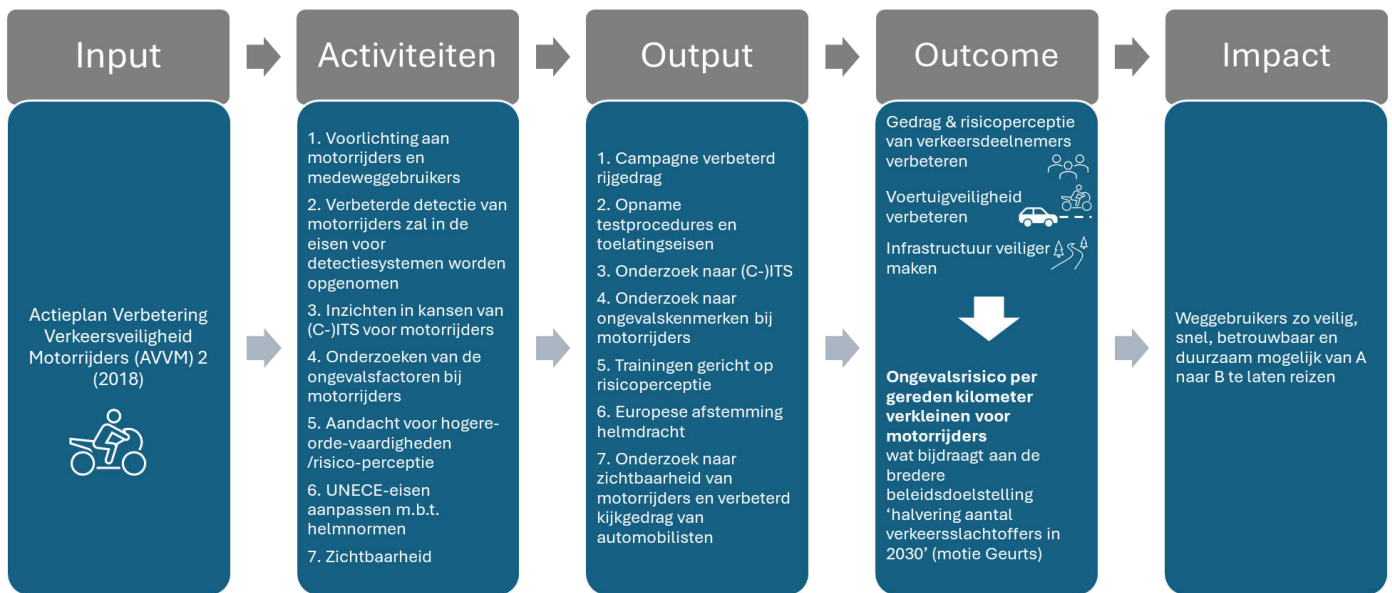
Input

Activiteiten

Output

Outcome

Impact

Actieplan Verbetering Verkeersveiligheid Motorrijders (AVVM) 2 (2018)

1. Voorlichting aan motorrijders en medeweggebruikers

2. Verbeterde detectie van motorrijders zal in de eisen voor detectiesystemen worden opgenomen

3. Inzichten in kansen van (C-)ITS voor motorrijders

4. Onderzoeken van de ongevalsfactoren bij motorrijders

5. Aandacht voor hogere-orde-vaardigheden /risico-perceptie

6. UNECE-eisen aanpassen m.b.t. helmnormen

7. Zichtbaarheid

1. Campagne verbeterd rijgedrag

2. Opname testprocedures en toelatingseisen

3. Onderzoek naar (C-)ITS

4. Onderzoek naar ongevalskenmerken bij motorrijders

5. Trainingen gericht op risicoperceptie

6. Europese afstemming helmdracht

7. Onderzoek naar zichtbaarheid van motorrijders en verbeterd kijkgedrag van automobilisten

Gedrag & risicoperceptie van verkeersdeelnemers verbeteren

Voertuigveiligheid verbeteren

Infrastructuur veiliger maken

**Ongevalsrisico per gereden kilometer verkleinen voor motorrijders** wat bijdraagt aan de bredere beleidsdoelstelling 'halvering aantal verkeersslachtoffers in 2030' (motie Geurts)

Weggebruikers zo veilig, snel, betrouwbaar en duurzaam mogelijk van A naar B te laten reizen